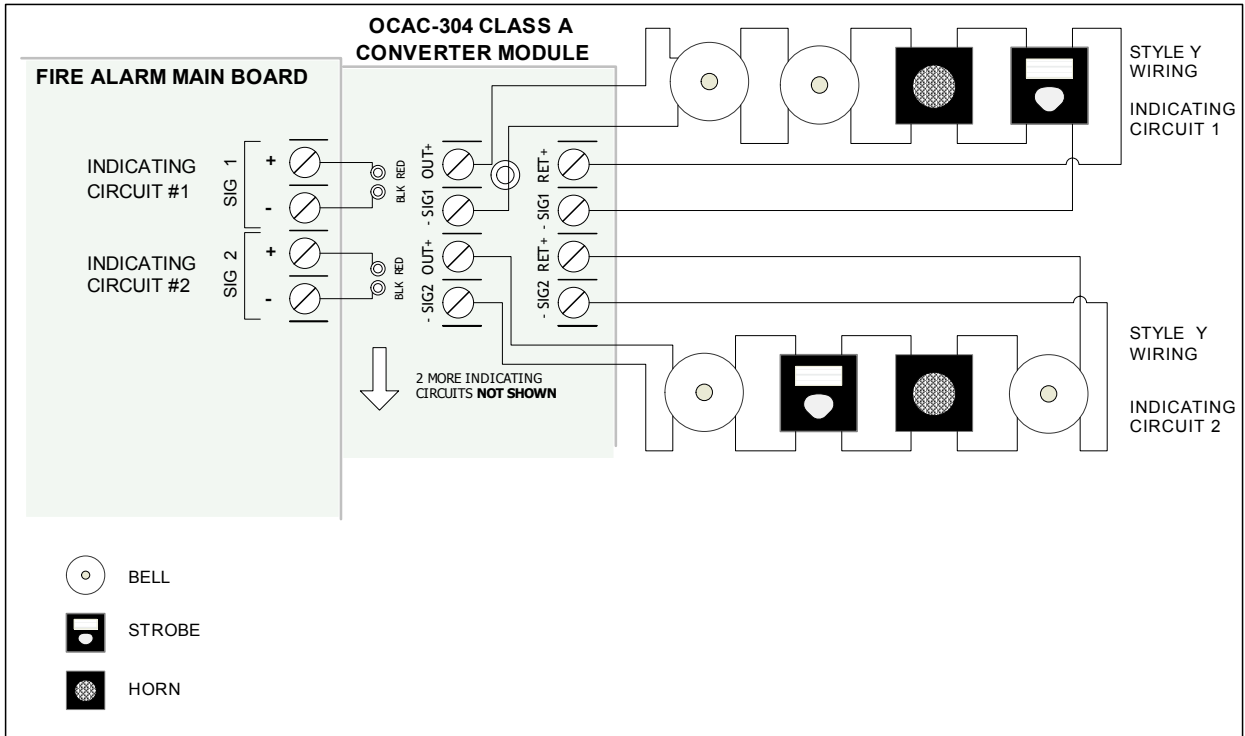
OCAC-304 CLASS A CONVERTER MODULE

FIRE ALARM MAIN BOARD

STYLE Y WIRING

INDICATING CIRCUIT 1

INDICATING CIRCUIT #1

SIG 1

+

-

BLK RED

- SIG1 OUT+

- SIG1 RET+

INDICATING CIRCUIT #2

SIG 2

+

-

BLK RED

- SIG2 OUT+

- SIG2 RET+

2 MORE INDICATING CIRCUITS **NOT SHOWN**

STYLE Y WIRING

INDICATING CIRCUIT 2

BELL

STROBE

HORN